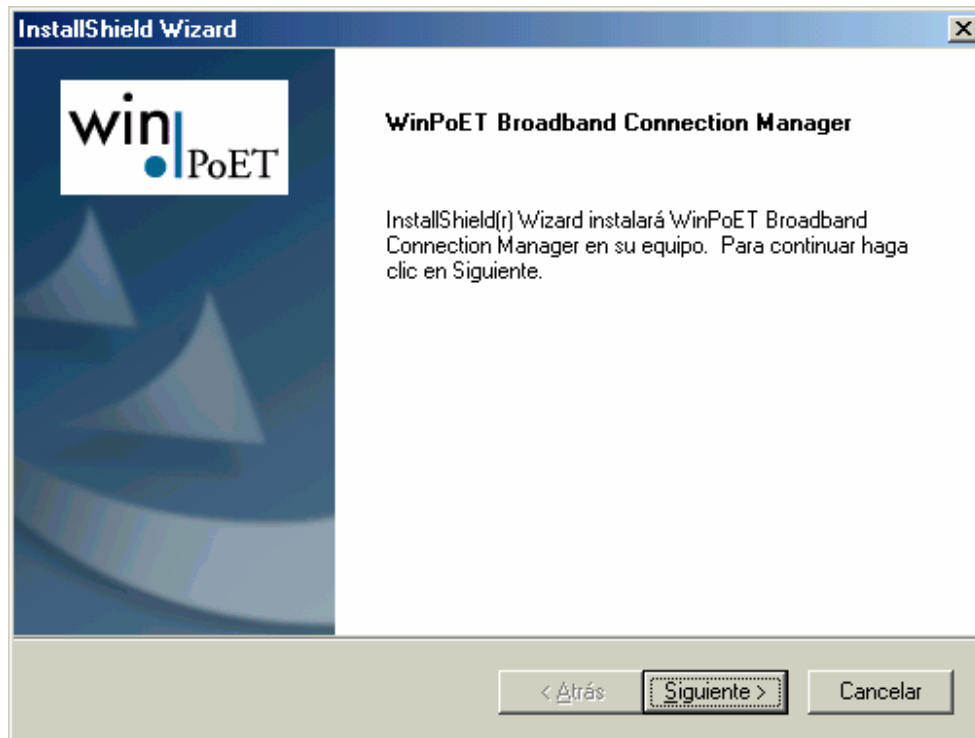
InstallShield Wizard

win PoET

WinPoET Broadband Connection Manager

InstallShield(r) Wizard instalará WinPoET Broadband Connection Manager en su equipo. Para continuar haga clic en Siguiente.

< Atrás
Siguiente >
Cancelar